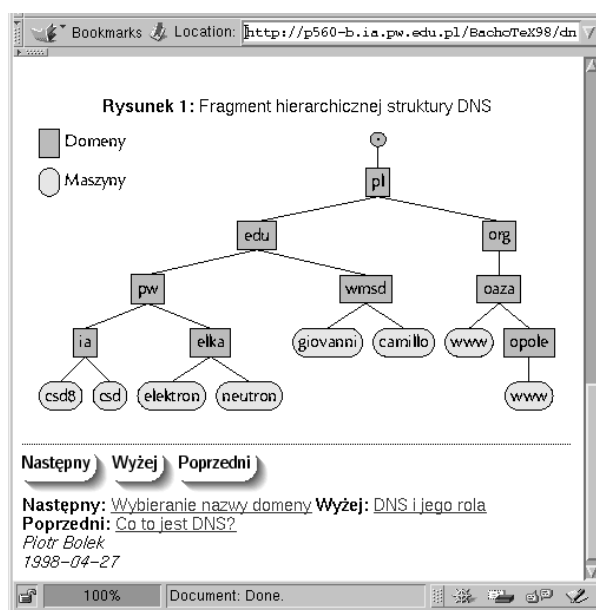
Bookmarks Location: http://p560-b.ia.pw.edu.pl/BachoTeX98/dn

Rysunek 1: Fragment hierarchicznej struktury DNS

Domeny

Maszyny

pl

edu

org

pw

wmsd

oaza

ia

elka

giovanni

camillo

www

opole

csd8

csd

elektron

neutron

www

Następny Wyżej Poprzedni

Następny: Wybieranie nazwy domeny Wyżej: DNS i jego rola
Poprzedni: Co to jest DNS?
Piotr Bolek
1998-04-27

100%

Document: Done.